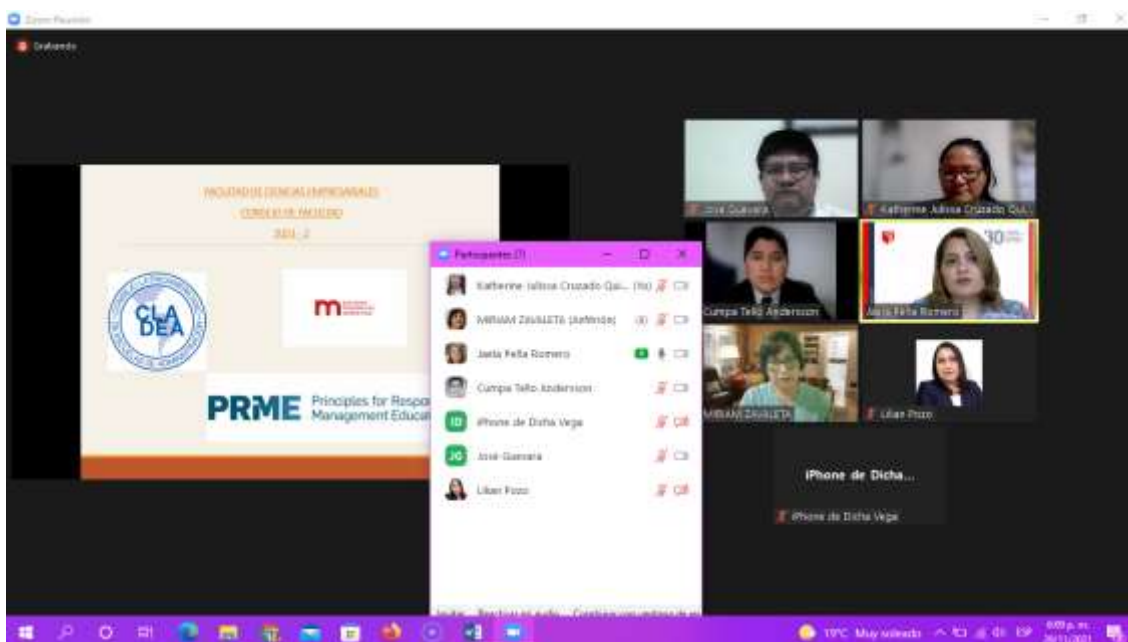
Zoom Reunión

Grabando

FACULTAD DE CIENCIAS EMPRESARIALES
CONSEJO DE FACULTAD
2021 - 2

CLADEA

PRME Principles for Respo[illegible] Management Educati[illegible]

Participantes (7)

Katherine Julissa Cruzado Qui... (Yo)
MIRIAM ZAVALETA (Anfitrión)
Jaela Peña Romero
Cumpa Tello Anderson
iPhone de Disha Vega
José Guevara
Lilian Pozo

José Guevara
Katherine Julissa Cruzado Qui...
Cumpa Tello Anderson
Jaela Peña Romero
MIRIAM ZAVALETA
Lilian Pozo
iPhone de Dicha...
iPhone de Disha Vega

19°C Muy soleado
6:09 p. m.
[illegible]